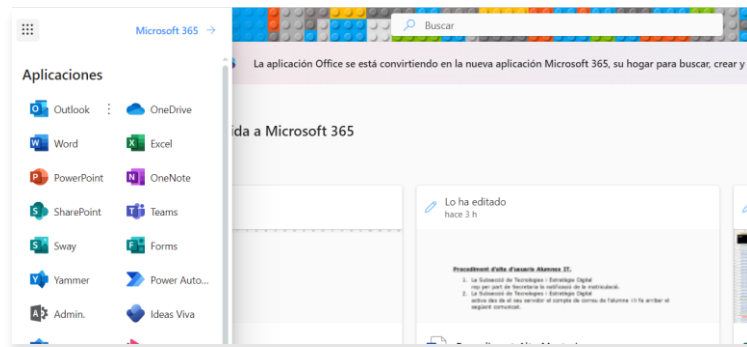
Microsoft 365 →

Aplicaciones

Outlook
OneDrive
Word
Excel
PowerPoint
OneNote
SharePoint
Teams
Sway
Forms
Yammer
Power Auto...
Admin.
Ideas Viva

Buscar

La aplicación Office se está convirtiendo en la nueva aplicación Microsoft 365, su hogar para buscar, crear y

ida a Microsoft 365

Lo ha editado
hace 3 h

Procediment d'alta d'usuari Alumnes IT.

1. La Subdirecció de Tecnologies i Estratègia Digital rep per part de Secretaria la notificació de la matriculació.
2. La Subdirecció de Tecnologies i Estratègia Digital activa dès de el seu servidor el compte de correu de l'alumne i li fa arribar el següent comunicat.